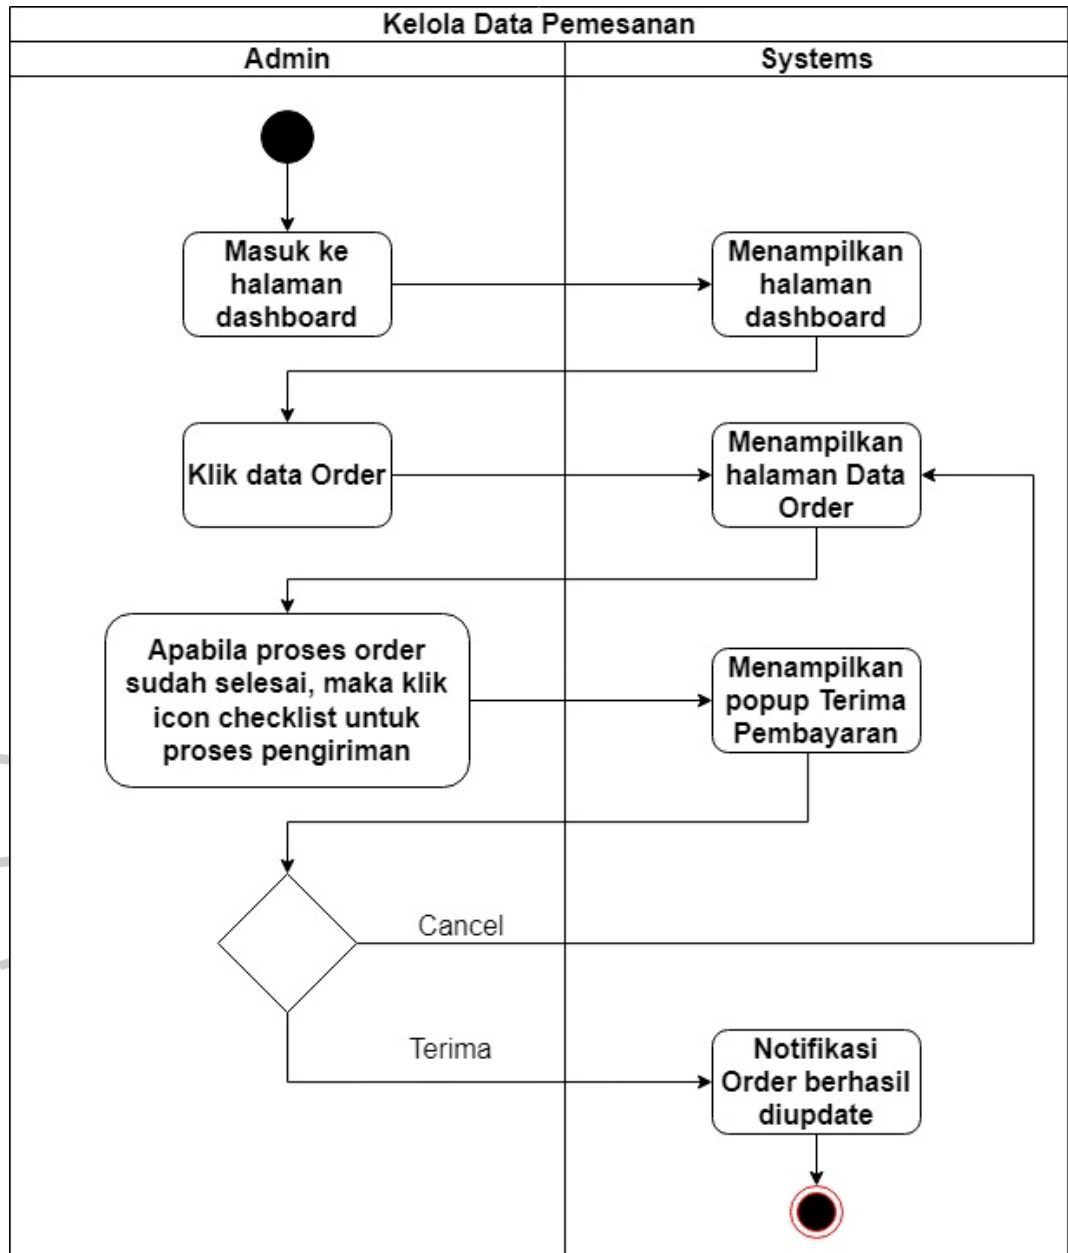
Kelola Data Pemesanan

Admin

Systems

Masuk ke halaman dashboard

Menampilkan halaman dashboard

Klik data Order

Menampilkan halaman Data Order

Apabila proses order sudah selesai, maka klik icon checklist untuk proses pengiriman

Menampilkan popup Terima Pembayaran

Cancel

Terima

Notifikasi Order berhasil diupdate